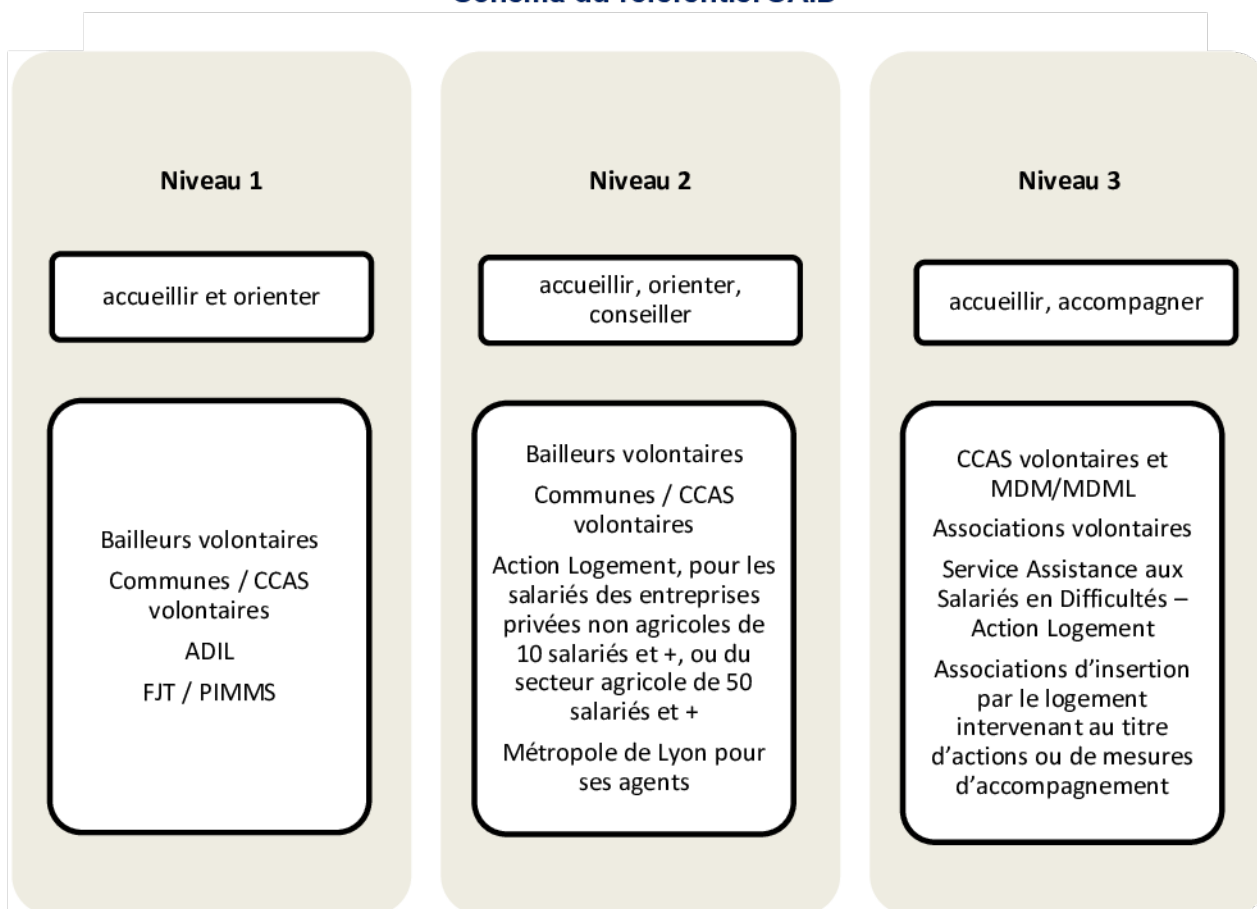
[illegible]

Niveau 1

accueillir et orienter

Bailleurs volontaires

Communes / CCAS volontaires

ADIL

FJT / PIMMS

Niveau 2

accueillir, orienter, conseiller

Bailleurs volontaires

Communes / CCAS volontaires

Action Logement, pour les salariés des entreprises privées non agricoles de 10 salariés et +, ou du secteur agricole de 50 salariés et +

Métropole de Lyon pour ses agents

Niveau 3

accueillir, accompagner

CCAS volontaires et MDM/MDML

Associations volontaires

Service Assistance aux Salariés en Difficultés – Action Logement

Associations d'insertion par le logement intervenant au titre d'actions ou de mesures d'accompagnement